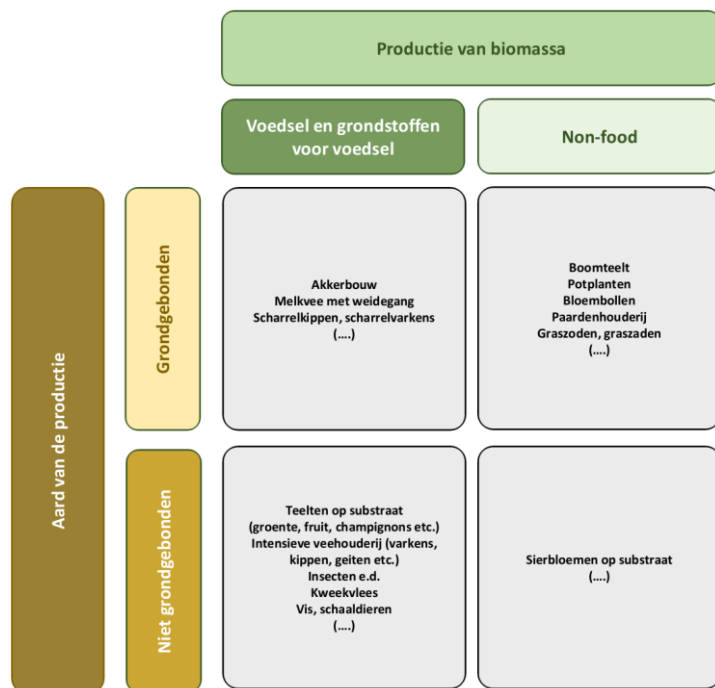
Productie van biomassa

Voedsel en grondstoffen voor voedsel

Non-food

Aard van de productie

Grondgebonden

Akkerbouw
Melkvee met weidegang
Scharrelkippen, scharrelvarkens
(....)

Boomteelt
Potplanten
Bloembollen
Paardenhouderij
Graszoden, graszaden
(....)

Niet grondgebonden

Teelten op substraat
(groente, fruit, champignons etc.)
Intensieve veehouderij (varkens, kippen, geiten etc.)
Insecten e.d.
Kweekvlees
Vis, schaaldieren
(....)

Sierbloemen op substraat
(....)